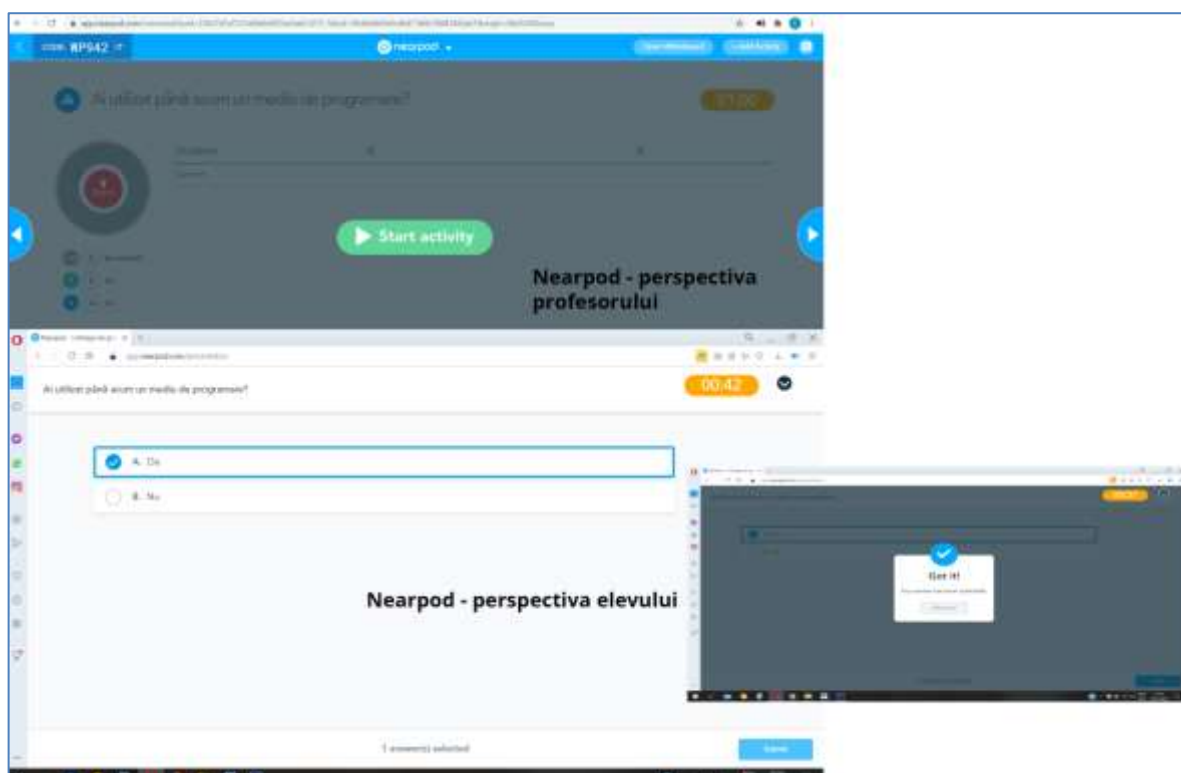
CODE: NP942

nearpod

Ai utilizat până acum un mediu de programare?

01:00

Start activity

Nearpod - perspectiva profesorului

Ai utilizat până acum un mediu de programare?

00:42

A. Da

B. Nu

Nearpod - perspectiva elevului

Got it!

1 answer(s) selected

Submit